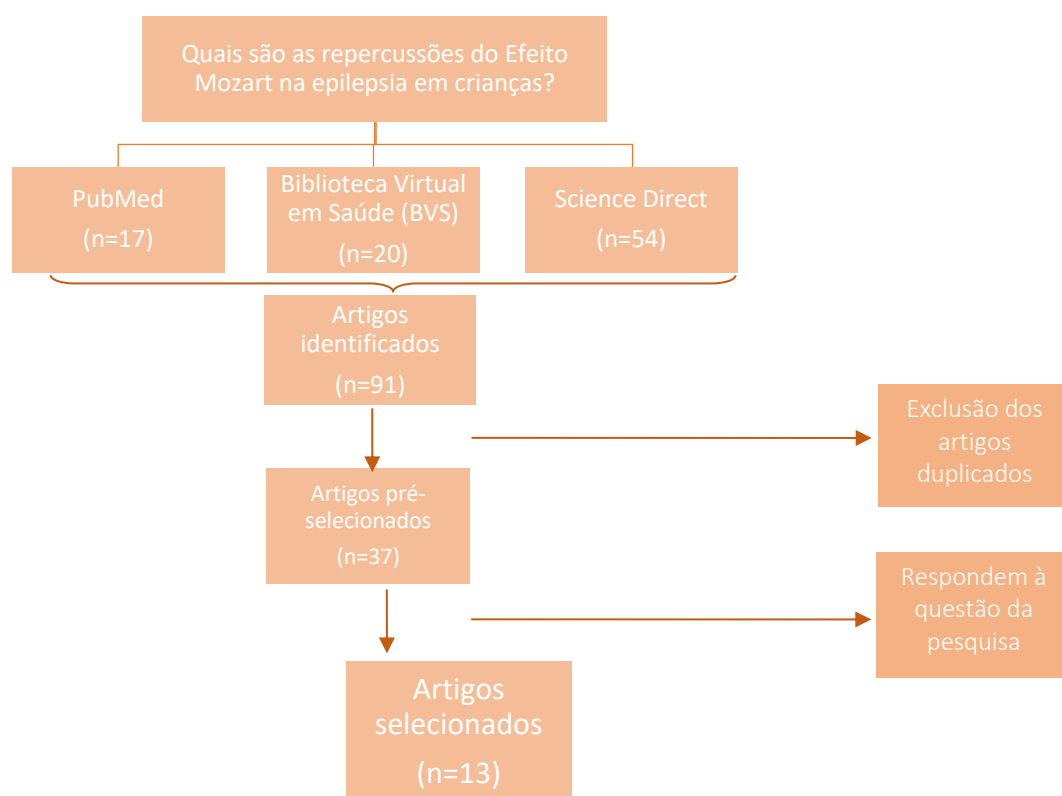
Quais são as repercussões do Efeito Mozart na epilepsia em crianças?

PubMed
(n=17)

Biblioteca Virtual em Saúde (BVS)
(n=20)

Science Direct
(n=54)

Artigos identificados
(n=91)

Exclusão dos artigos duplicados

Artigos pré-selecionados
(n=37)

Respondem à questão da pesquisa

Artigos selecionados
(n=13)